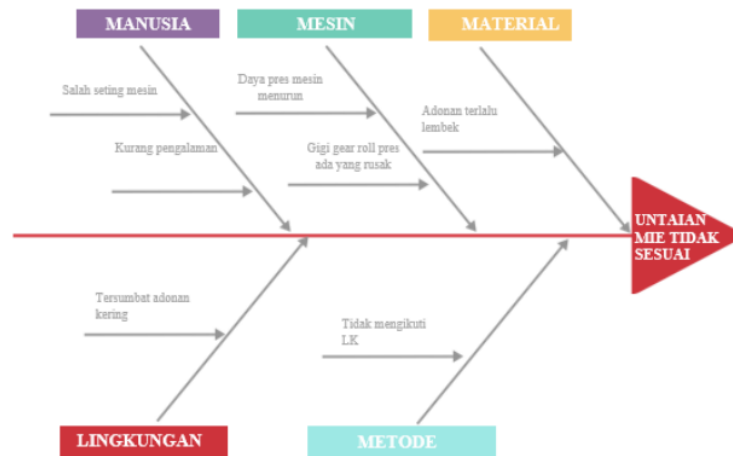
MANUSIA
MESIN
MATERIAL

Salah seting mesin
Kurang pengalaman
Daya pres mesin menurun
Gigi gear roll pres ada yang rusak
Adonan terlalu lembek

UNTAIAN MIE TIDAK SESUAI

Tersumbat adonan kering
Tidak mengikuti LK

LINGKUNGAN
METODE